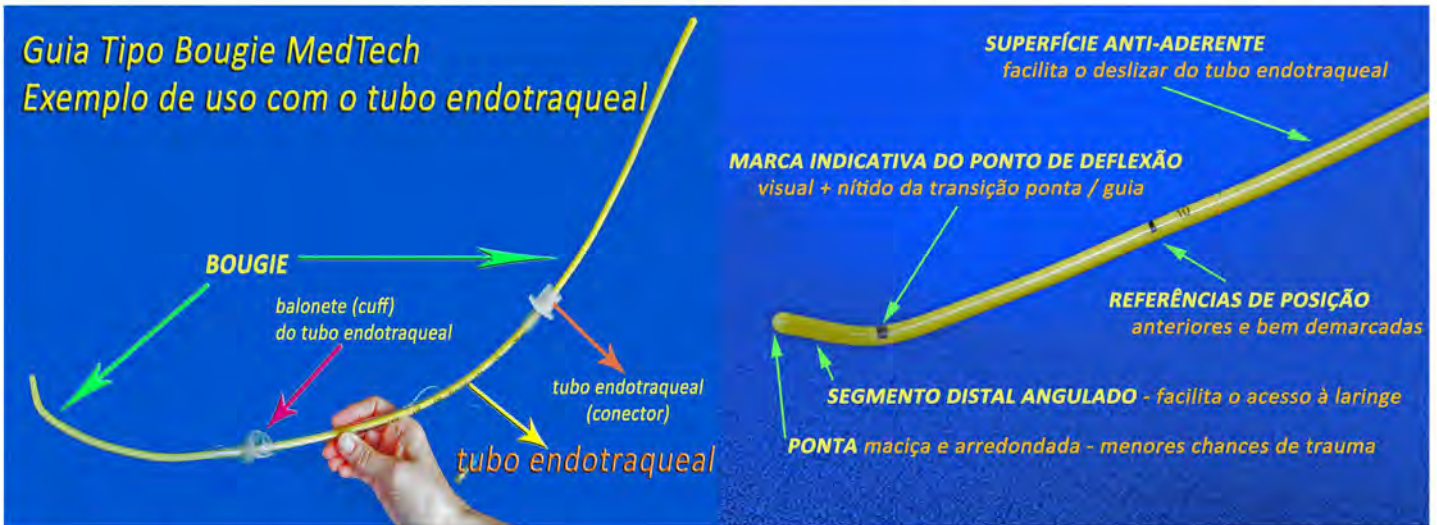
Guia Tipo Bougie MedTech
Exemplo de uso com o tubo endotraqueal

BOUGIE

balonete (cuff)
do tubo endotraqueal

tubo endotraqueal
(conector)

tubo endotraqueal

SUPERFÍCIE ANTI-ADERENTE
facilita o deslizar do tubo endotraqueal

MARCA INDICATIVA DO PONTO DE DEFLEXÃO
visual + nítido da transição ponta / guia

10

REFERÊNCIAS DE POSIÇÃO
anteriores e bem demarcadas

SEGMENTO DISTAL ANGULADO - facilita o acesso à laringe

PONTA maciça e arredondada - menores chances de trauma